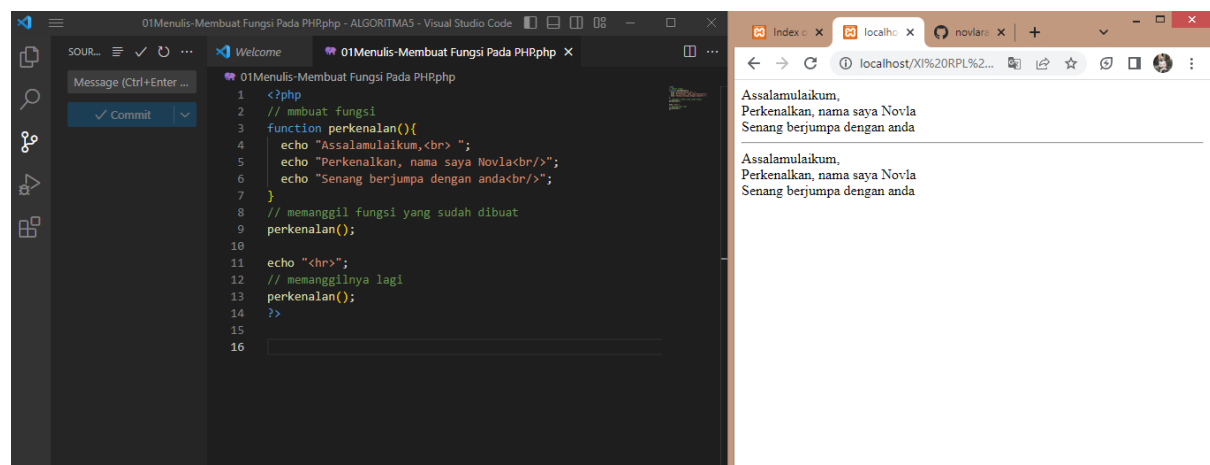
01Menulis-Membuat Fungsi Pada PHP.php - ALGORITMA5 - Visual Studio Code

SOUR... ✓ ···

Message (Ctrl+Enter ...

✓ Commit

Welcome

01Menulis-Membuat Fungsi Pada PHP.php ×

01Menulis-Membuat Fungsi Pada PHP.php

1 <?php
2 // mmbuat fungsi
3 function perkenalan(){
4 echo "Assalamulaikum,<br> ";
5 echo "Perkenalkan, nama saya Novla<br/>";
6 echo "Senang berjumpa dengan anda<br/>";
7 }
8 // memanggil fungsi yang sudah dibuat
9 perkenalan();
10
11 echo "<hr>";
12 // memanggilnya lagi
13 perkenalan();
14 ?>
15
16

Index o ×

localho ×

novlar ×

+

localhost/XI%20RPL%2...

Assalamulaikum,
Perkenalkan, nama saya Novla
Senang berjumpa dengan anda

Assalamulaikum,
Perkenalkan, nama saya Novla
Senang berjumpa dengan anda